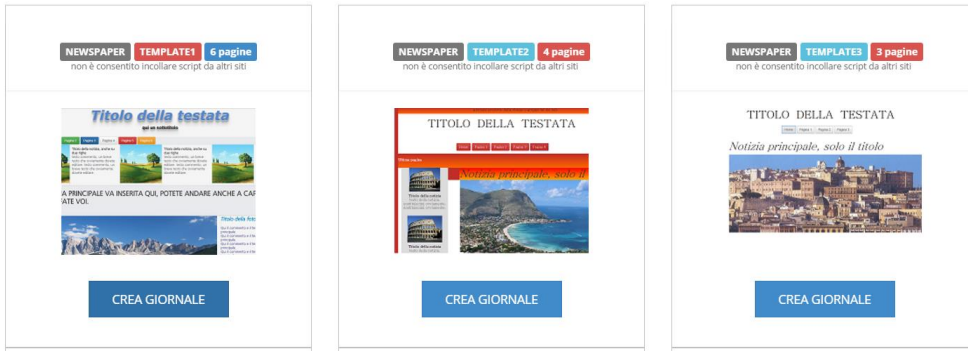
NEWSPAPER TEMPLATE1 6 pagine
non è consentito incollare script da altri siti

Titolo della testata
qui un sottotitolo

Pagina 1 Pagina 2 Pagina 3 Pagina 4 Pagina 5

A PRINCIPALE VA INSERITA QUI, POTETE ANDARE ANCHE A CAP
ATE VOI.

Titolo della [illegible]

CREA GIORNALE

NEWSPAPER TEMPLATE2 4 pagine
non è consentito incollare script da altri siti

TITOLO DELLA TESTATA

Notizia principale, solo il

CREA GIORNALE

NEWSPAPER TEMPLATE3 3 pagine
non è consentito incollare script da altri siti

TITOLO DELLA TESTATA

Notizia principale, solo il titolo

CREA GIORNALE